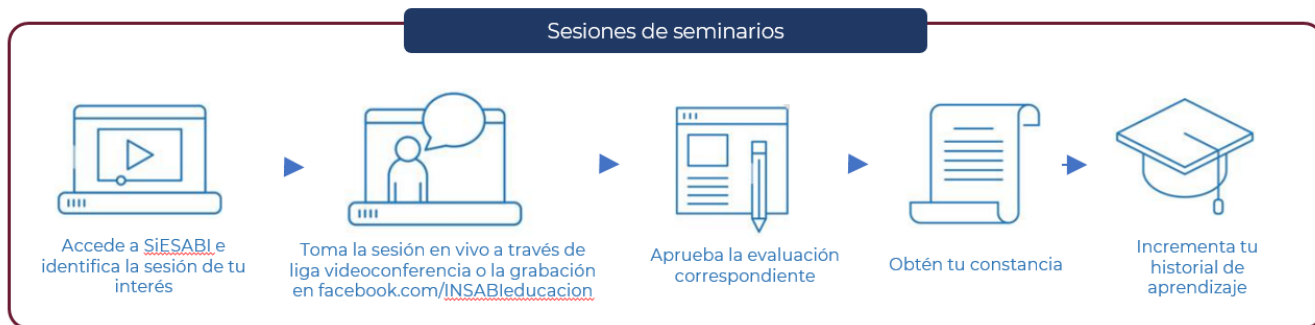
Sesiones de seminarios

Accede a SiESABI e identifica la sesión de tu interés

Toma la sesión en vivo a través de liga videoconferencia o la grabación en facebook.com/INSABIeducacion

Aprueba la evaluación correspondiente

Obtén tu constancia

Incrementa tu historial de aprendizaje